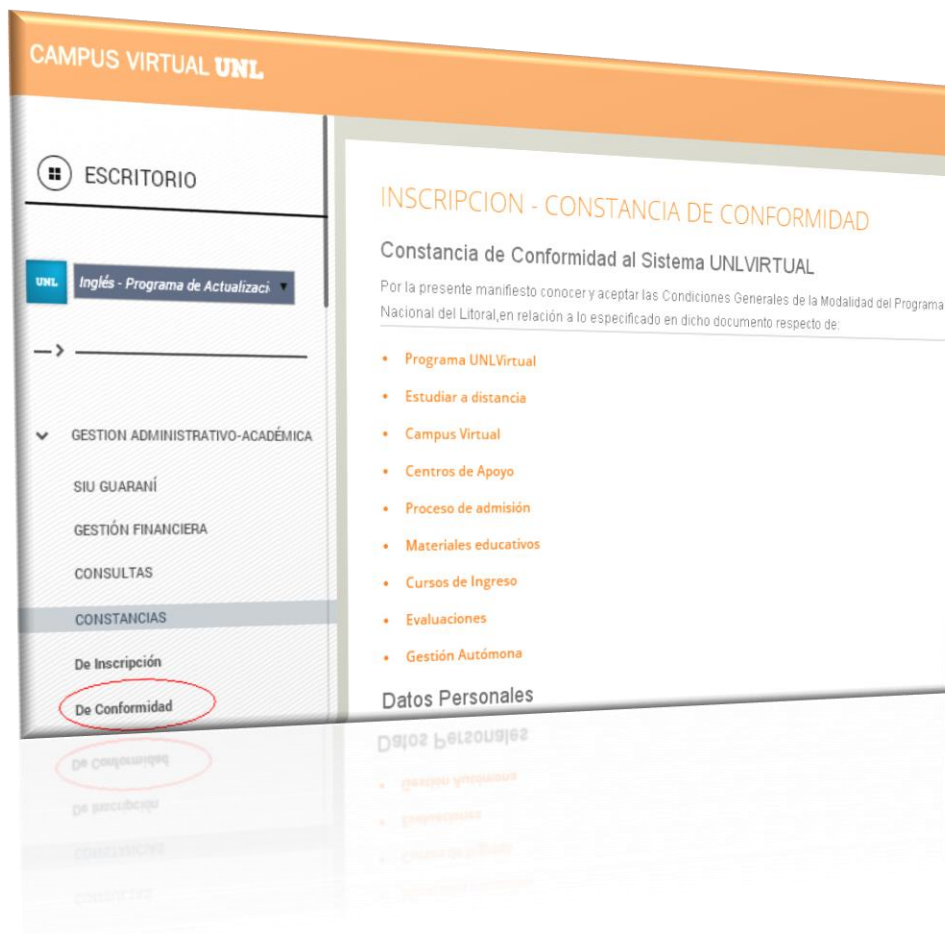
CAMPUS VIRTUAL UNL

ESCRITORIO

UNL Inglés - Programa de Actualizaci

GESTION ADMINISTRATIVO-ACADÉMICA

SIU GUARANÍ

GESTIÓN FINANCIERA

CONSULTAS

CONSTANCIAS

De Inscripción

De Conformidad

INSCRIPCION - CONSTANCIA DE CONFORMIDAD

Constancia de Conformidad al Sistema UNLVIRTUAL

Por la presente manifiesto conocer y aceptar las Condiciones Generales de la Modalidad del Programa Nacional del Litoral,en relación a lo especificado en dicho documento respecto de:

• Programa UNLVirtual
• Estudiar a distancia
• Campus Virtual
• Centros de Apoyo
• Proceso de admisión
• Materiales educativos
• Cursos de Ingreso
• Evaluaciones
• Gestión Autómona

Datos Personales